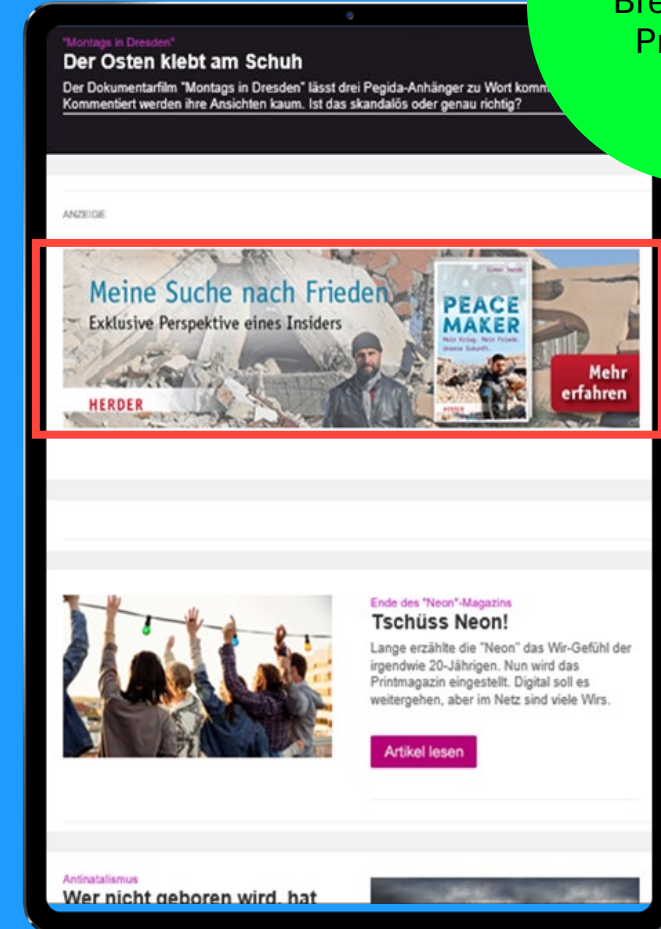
Bre
Pr

"Montags in Dresden"
Der Osten klebt am Schuh
Der Dokumentarfilm "Montags in Dresden" lässt drei Pegida-Anhänger zu Wort komm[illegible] Kommentiert werden ihre Ansichten kaum. Ist das skandalös oder genau richtig?

ANZEIGE

Meine Suche nach Frieden
Exklusive Perspektive eines Insiders
HERDER
Simon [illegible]
PEACE MAKER
Mein Krieg. Mein Frieden. Unsere Zukunft.
HERDER
Mehr erfahren

Ende des "Neon"-Magazins
Tschüss Neon!
Lange erzählte die "Neon" das Wir-Gefühl der irgendwie 20-Jährigen. Nun wird das Printmagazin eingestellt. Digital soll es weitergehen, aber im Netz sind viele Wirs.
Artikel lesen

Antinatalismus
Wer nicht geboren wird, hat